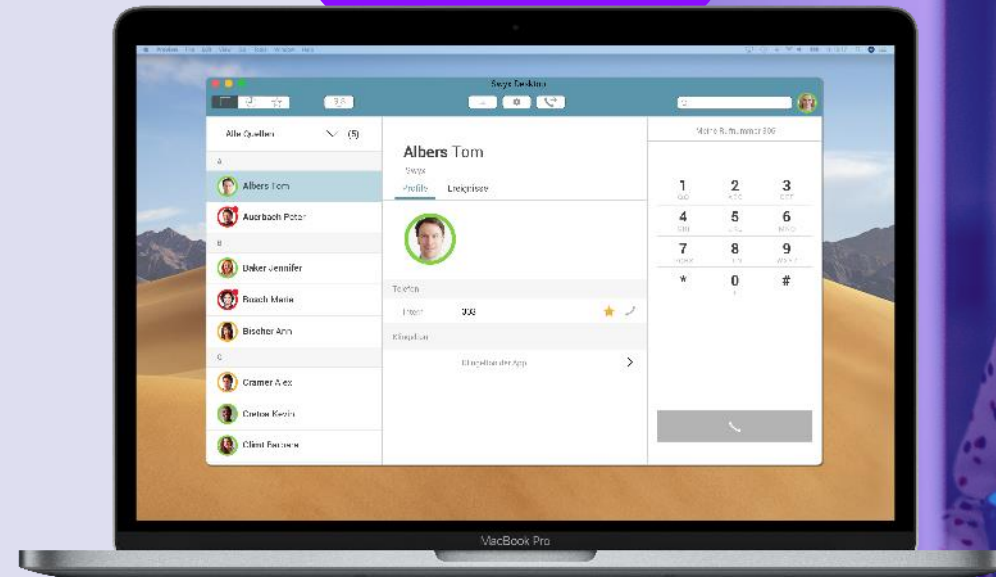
Swyx Desktop

Alle Quellen (5)

A
Albers Tom
Auerbach Peter
B
Baker Jennifer
Bosch Marie
Bischer Ann
C
Cramer Alex
Cretos Kevin
Clint Eastwood

Albers Tom
Swyx
Profile Ereignisse

Telefon
Intern 303

Klingelton
Klingelton der App

Meine Rufnummer 306

| 1 | 2 | 3 |
|---|---|---|
| 4 | 5 | 6 |
| 7 | 8 | 9 |
| * | 0 | # |

MacBook Pro